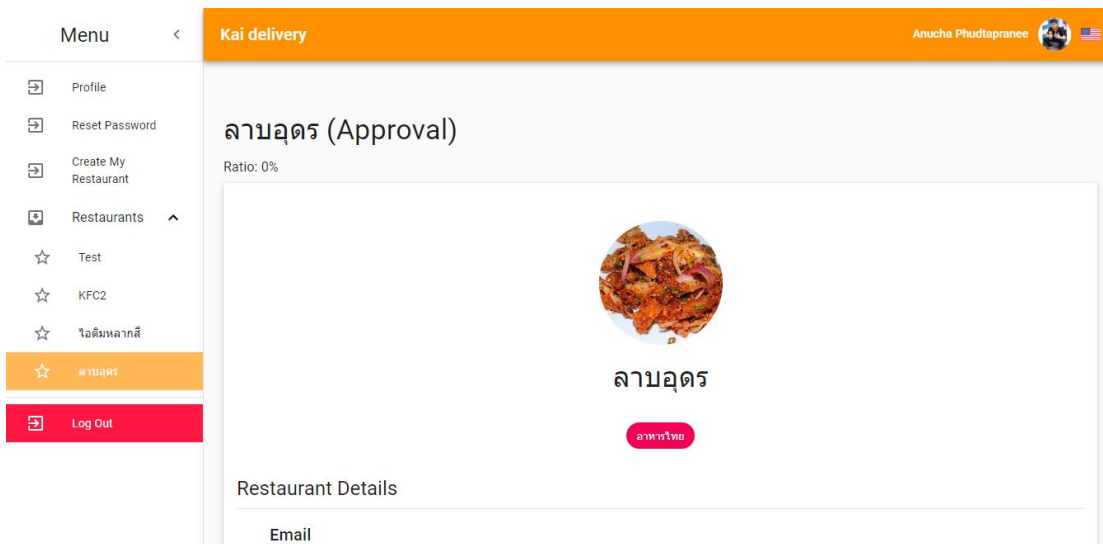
Menu

Profile

Reset Password

Create My Restaurant

Restaurants

Test

KFC2

ไอติมหลากสี

ลาบอุดร

Log Out

Kai delivery

Anucha Phudtapranee

ลาบอุดร (Approval)

Ratio: 0%

ลาบอุดร

อาหารไทย

Restaurant Details

Email